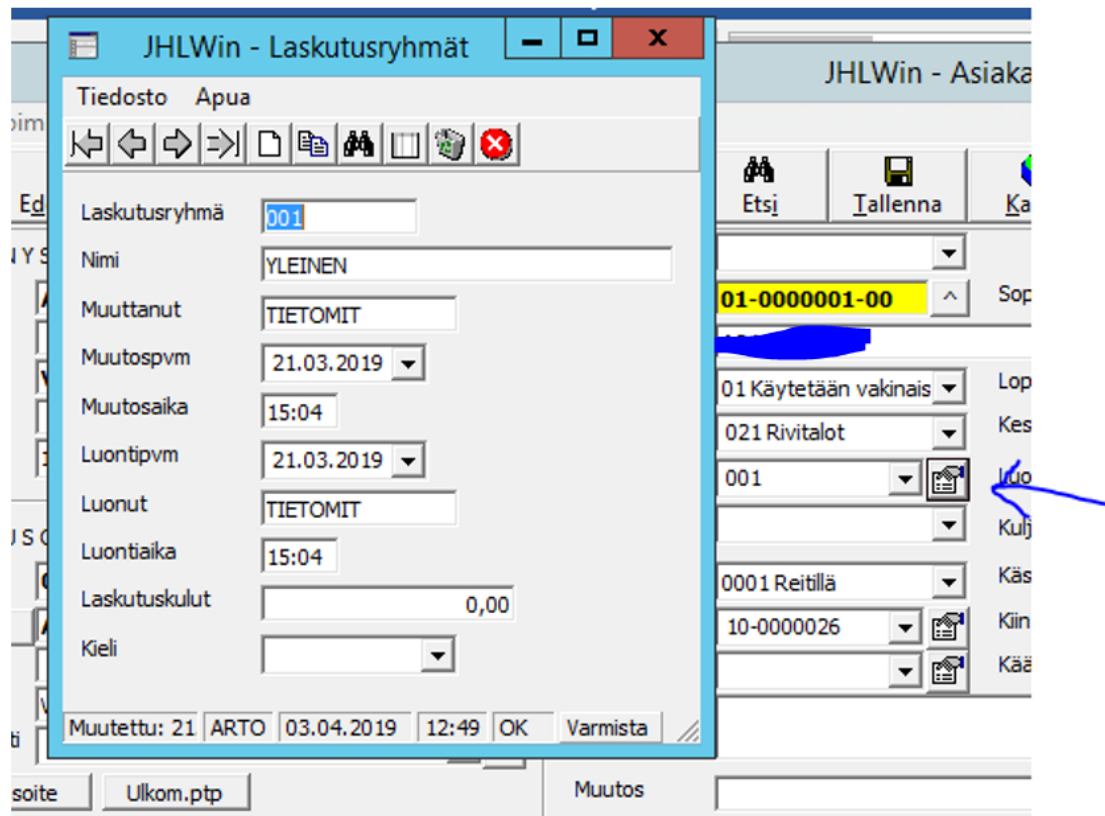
JHLWin - Laskutusryhmät

Tiedosto Apua

Laskutusryhmä 001
Nimi YLEINEN
Muuttanut TIETOMIT
Muutospvm 21.03.2019
Muutosaika 15:04
Luontipvm 21.03.2019
Luonut TIETOMIT
Luontiaika 15:04
Laskutuskulut 0,00
Kieli

Muutettu: 21 ARTO 03.04.2019 12:49 OK Varmista

JHLWin - Asiaka

Etsi Tallenna Ka

01-0000001-00 Sop
01 Käytetään vakinais Lop
021 Rivitalot Kes
001 luo
Kulj
0001 Reitillä Käs
10-0000026 Kiin
Kää

Ed
oim
N Y S
U S C
ti
soite Ulkom.ptp
Muutos